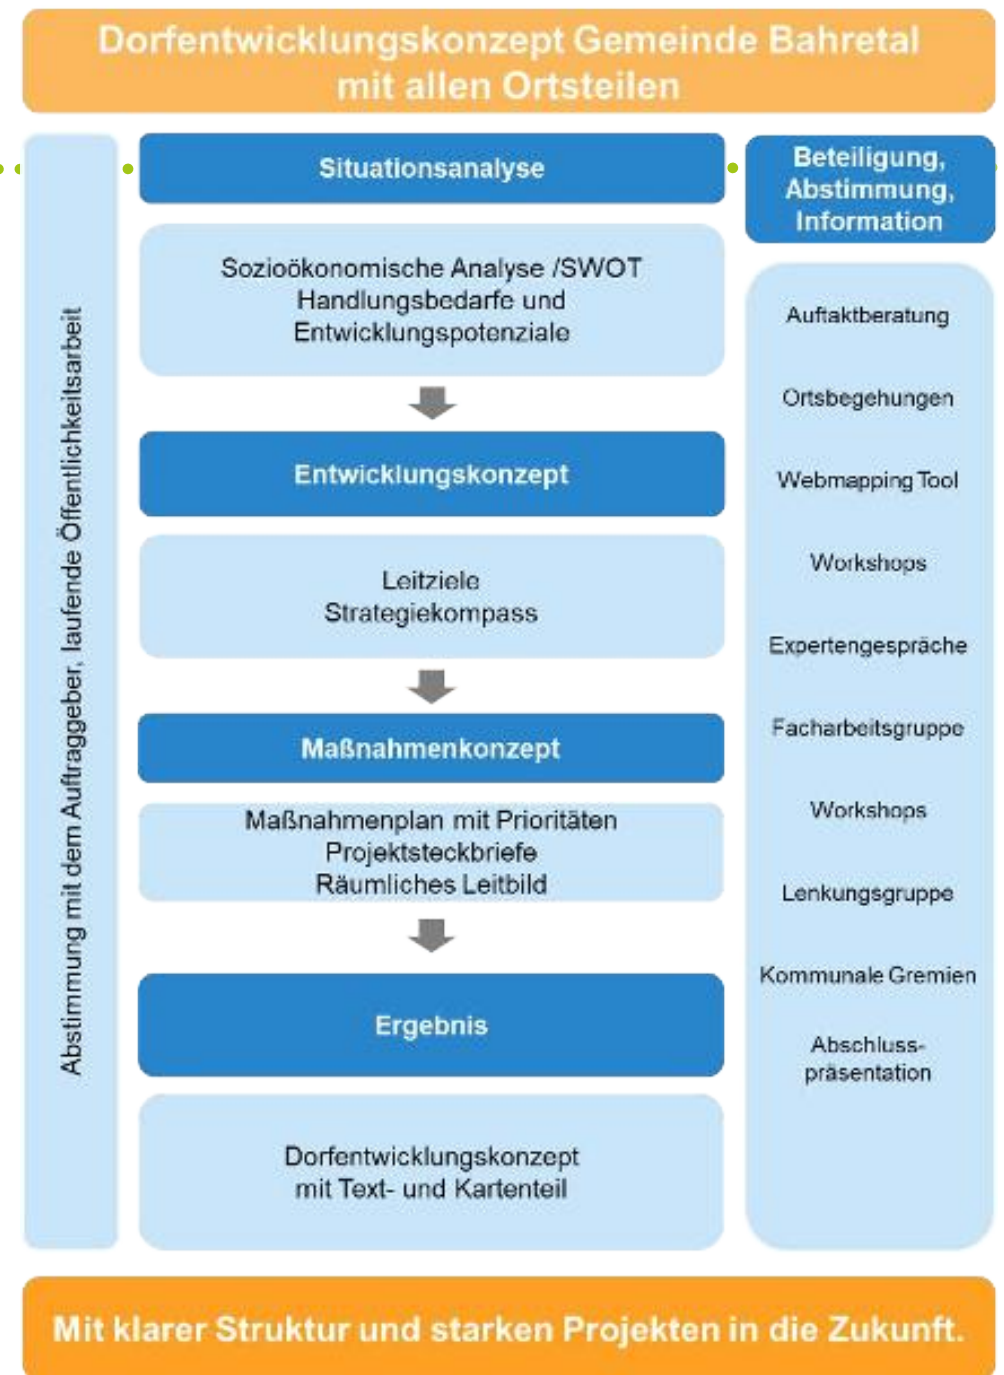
Dorfentwicklungskonzept Gemeinde Bahretal mit allen Ortsteilen

Abstimmung mit dem Auftraggeber, laufende Öffentlichkeitsarbeit

Situationsanalyse

Sozioökonomische Analyse /SWOT
Handlungsbedarfe und
Entwicklungspotenziale

Entwicklungskonzept

Leitziele
Strategiekompass

Maßnahmenkonzept

Maßnahmenplan mit Prioritäten
Projektsteckbriefe
Räumliches Leitbild

Ergebnis

Dorfentwicklungskonzept
mit Text- und Kartenteil

Beteiligung, Abstimmung, Information

Auftaktberatung

Ortsbegehungen

Webmapping Tool

Workshops

Expertengespräche

Facharbeitsgruppe

Workshops

Lenkungsgruppe

Kommunale Gremien

Abschlusspräsentation

Mit klarer Struktur und starken Projekten in die Zukunft.